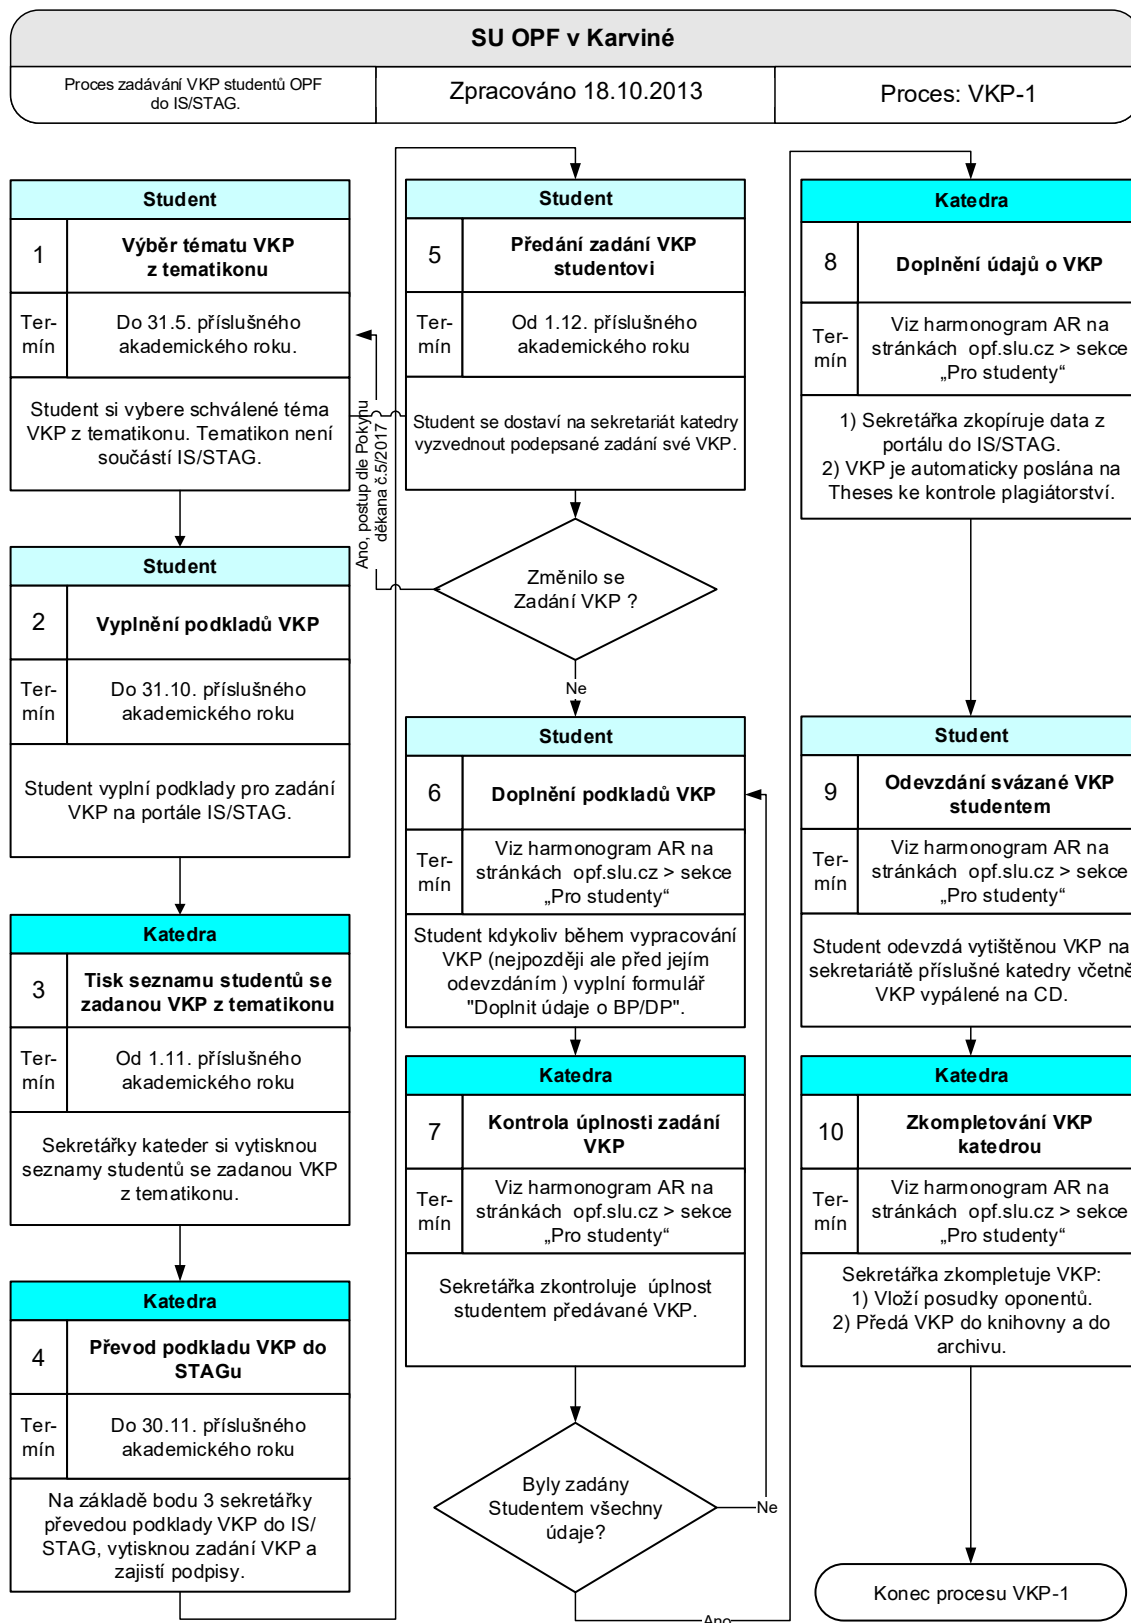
SU OPF v Karviné

Proces zadávání VKP studentů OPF do IS/STAG.

Zpracováno 18.10.2013

Proces: VKP-1

Student

1

Výběr tématu VKP z tematikonu

Ter-mín

Do 31.5. příslušného akademického roku.

Student si vybere schválené téma VKP z tematikonu. Tematikon není součástí IS/STAG.

Student

2

Vyplnění podkladů VKP

Ter-mín

Do 31.10. příslušného akademického roku

Student vyplní podklady pro zadání VKP na portále IS/STAG.

Katedra

3

Tisk seznamu studentů se zadanou VKP z tematikonu

Ter-mín

Od 1.11. příslušného akademického roku

Sekretářky kateder si vytisknou seznamy studentů se zadanou VKP z tematikonu.

Katedra

4

Převod podkladu VKP do STAGu

Ter-mín

Do 30.11. příslušného akademického roku

Na základě bodu 3 sekretářky převedou podklady VKP do IS/ STAG, vytisknou zadání VKP a zajistí podpisy.

Ano, postup dle Pokynu děkana č.5/2017

Student

5

Předání zadání VKP studentovi

Ter-mín

Od 1.12. příslušného akademického roku

Student se dostaví na sekretariát katedry vyzvednout podepsané zadání své VKP.

Změnilo se Zadání VKP ?

Ne

Student

6

Doplnění podkladů VKP

Ter-mín

Viz harmonogram AR na stránkách opf.slu.cz > sekce „Pro studenty“

Student kdykoliv během vypracování VKP (nejpozději ale před jejím odevzdáním ) vyplní formulář "Doplnit údaje o BP/DP".

Katedra

7

Kontrola úplnosti zadání VKP

Ter-mín

Viz harmonogram AR na stránkách opf.slu.cz > sekce „Pro studenty“

Sekretářka zkontroluje úplnost studentem předávané VKP.

Byly zadány Studentem všechny údaje?

Ne

Ano

Katedra

8

Doplnění údajů o VKP

Ter-mín

Viz harmonogram AR na stránkách opf.slu.cz > sekce „Pro studenty“

1) Sekretářka zkopíruje data z portálu do IS/STAG.
2) VKP je automaticky poslána na Theses ke kontrole plagiátorství.

Student

9

Odevzdání svázané VKP studentem

Ter-mín

Viz harmonogram AR na stránkách opf.slu.cz > sekce „Pro studenty“

Student odevzdá vytištěnou VKP na sekretariátě příslušné katedry včetně VKP vypálené na CD.

Katedra

10

Zkompletování VKP katedrou

Ter-mín

Viz harmonogram AR na stránkách opf.slu.cz > sekce „Pro studenty“

Sekretářka zkompletuje VKP:
1) Vloží posudky oponentů.
2) Předá VKP do knihovny a do archivu.

Konec procesu VKP-1